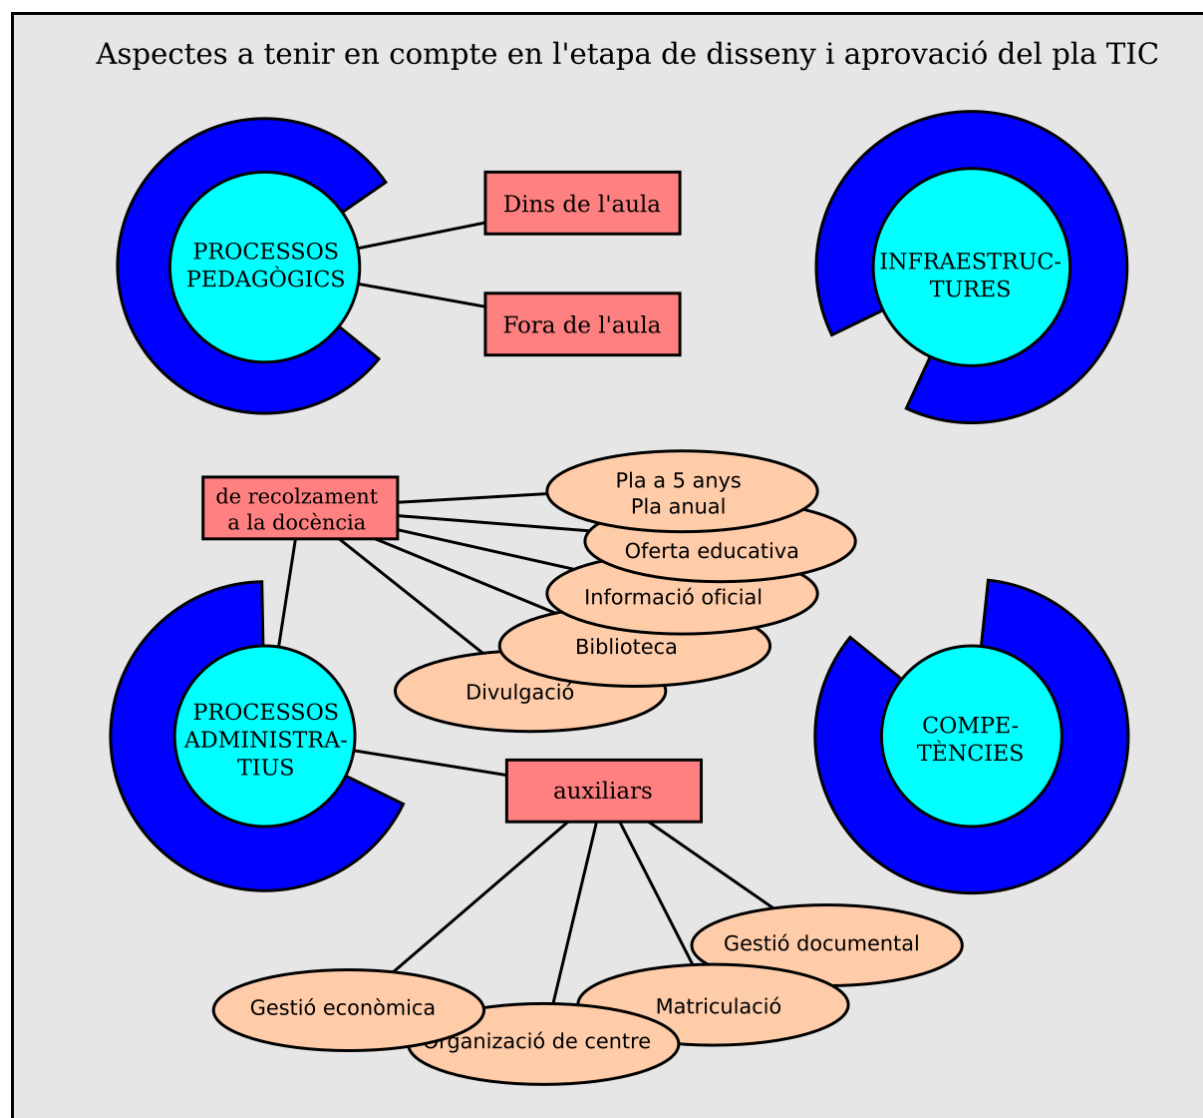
Aspectes a tenir en compte en l'etapa de disseny i aprovació del pla TIC

PROCESSOS PEDAGÒGICS

Dins de l'aula

Fora de l'aula

INFRAESTRUCTURES

de recolzament a la docència

Pla a 5 anys
Pla anual

Oferta educativa

Informació oficial

Biblioteca

Divulgació

PROCESSOS ADMINISTRATIUS

auxiliars

COMPETÈNCIES

Gestió documental

Gestió econòmica

Matriculació

Organizació de centre